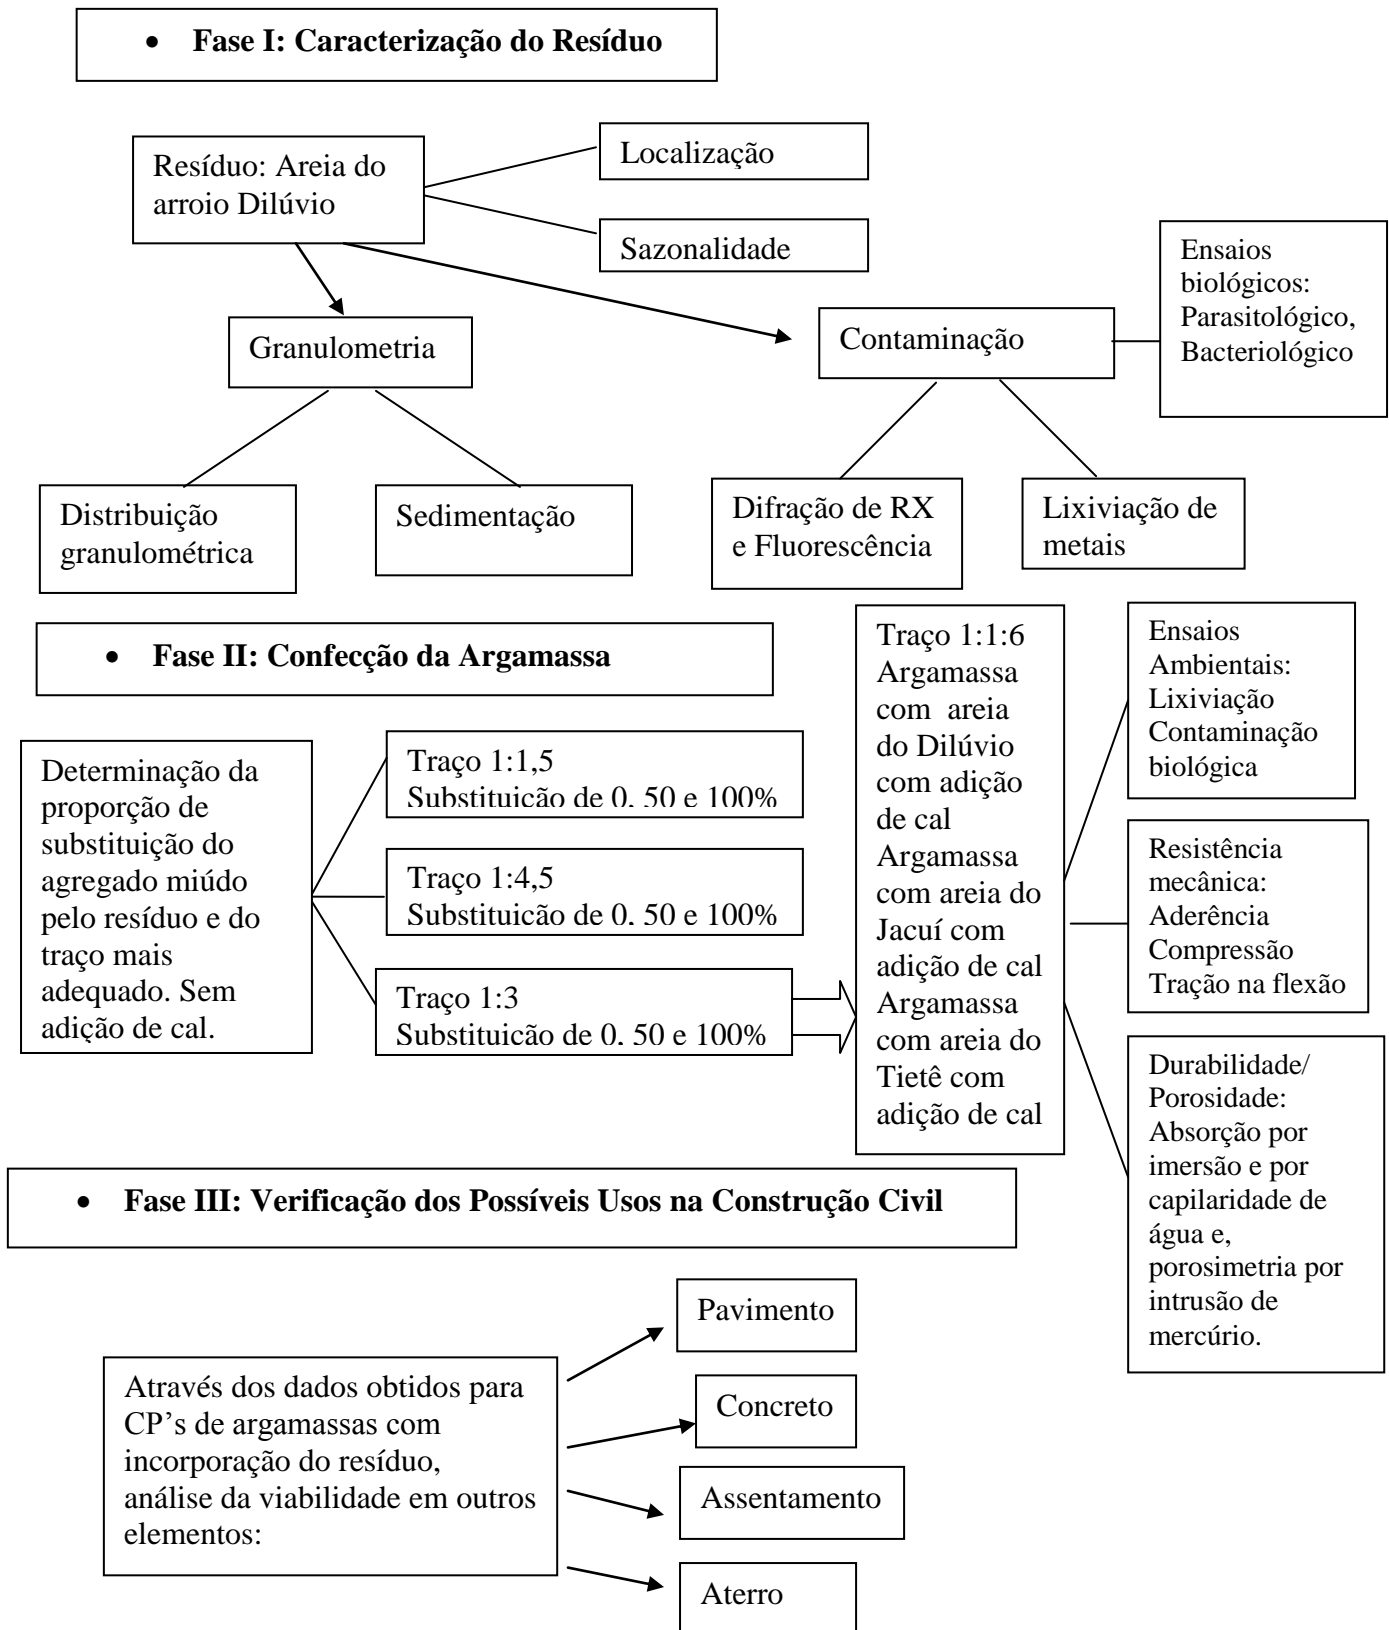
• **Fase I: Caracterização do Resíduo**

Resíduo: Areia do arroio Dilúvio

Localização

Sazonalidade

Ensaios biológicos: Parasitológico, Bacteriológico

Granulometria

Contaminação

Distribuição granulométrica

Sedimentação

Difração de RX e Fluorescência

Lixiviação de metais

• **Fase II: Confecção da Argamassa**

Traço 1:1:6 Argamassa com areia do Dilúvio com adição de cal Argamassa com areia do Jacuí com adição de cal Argamassa com areia do Tietê com adição de cal

Ensaios Ambientais: Lixiviação Contaminação biológica

Determinação da proporção de substituição do agregado miúdo pelo resíduo e do traço mais adequado. Sem adição de cal.

Traço 1:1,5
Substituicão de 0. 50 e 100%

Traço 1:4,5
Substituicão de 0. 50 e 100%

Traço 1:3
Substituicão de 0. 50 e 100%

Resistência mecânica: Aderência Compressão Tração na flexão

Durabilidade/ Porosidade: Absorção por imersão e por capilaridade de água e, porosimetria por intrusão de mercúrio.

• **Fase III: Verificação dos Possíveis Usos na Construção Civil**

Através dos dados obtidos para CP's de argamassas com incorporação do resíduo, análise da viabilidade em outros elementos:

Pavimento

Concreto

Assentamento

Aterro